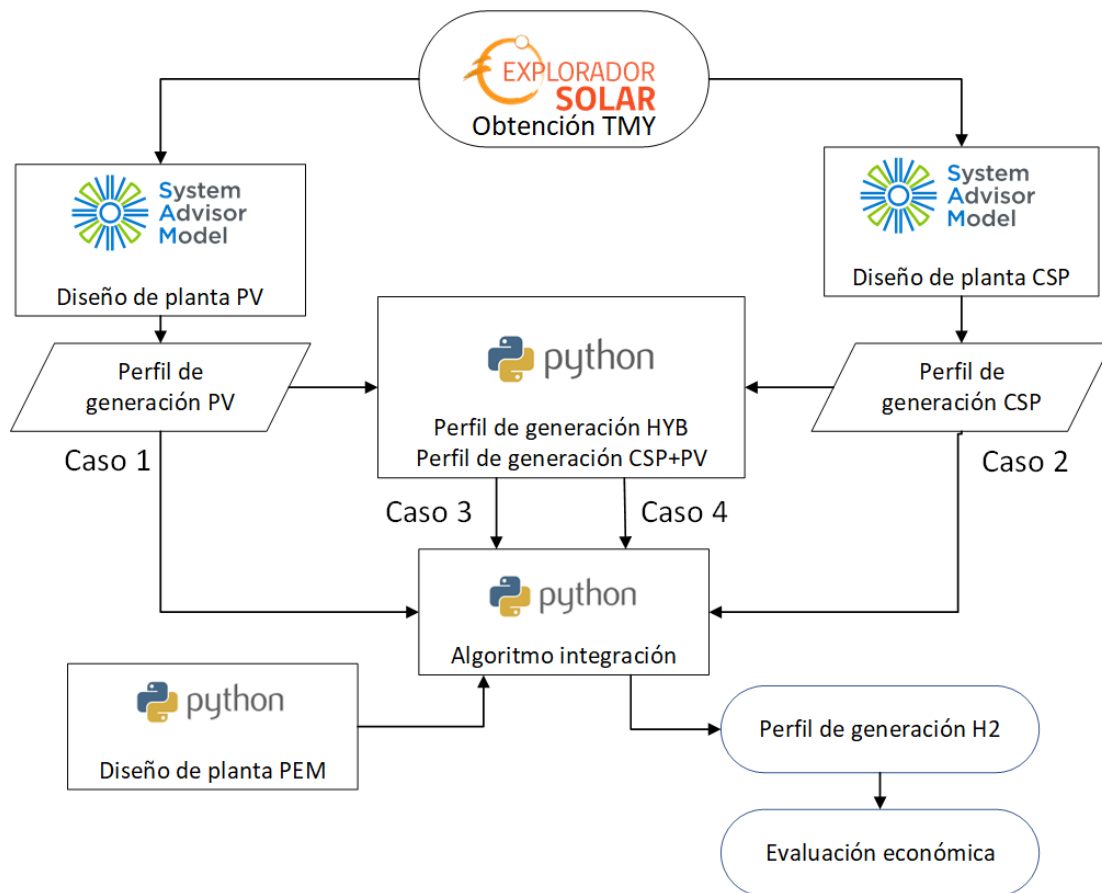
EXPLORADOR SOLAR
Obtención TMY

System Advisor Model
Diseño de planta PV

System Advisor Model
Diseño de planta CSP

Perfil de generación PV

python
Perfil de generación HYB
Perfil de generación CSP+PV

Perfil de generación CSP

Caso 1

Caso 2

Caso 3

Caso 4

python
Algoritmo integración

python
Diseño de planta PEM

Perfil de generación H2

Evaluación económica